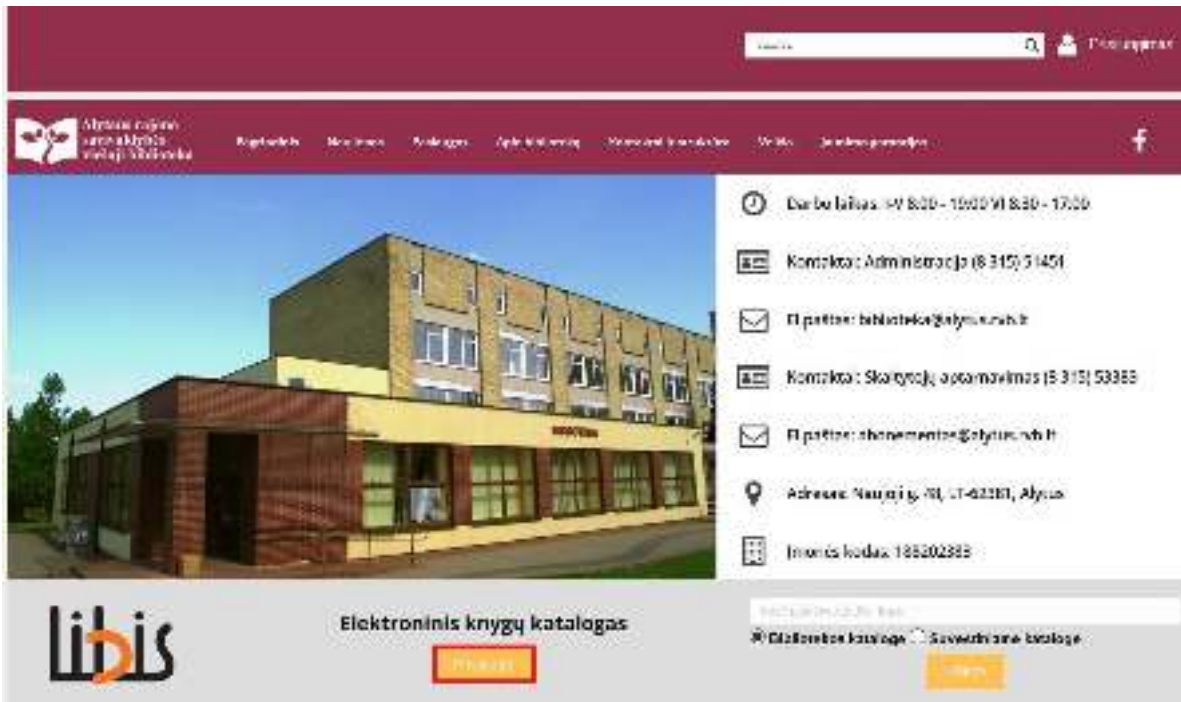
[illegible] Prisijungimas

Alytaus miesto savivaldybės viešoji biblioteka

Pagrindinis Naujienos Renginiai Apie biblioteką Paslaugos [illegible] Veikla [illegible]

Darbo laikas: I-V 8:00 - 19:00 VI 8:30 - 17:00

Kontaktai: Administracija (8 315) 51451

El paštas: biblioteka@alytus.rvb.lt

Kontaktai: Skaitytojų aptarnavimas (8 315) 53353

El paštas: abonementas@alytus.rvb.lt

Adresas: Naujoji g. 40, LT-62381, Alytus

Įmonės kodas: 188202383

Libis

Elektroninis knygų katalogas

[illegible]

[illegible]

Bibliotekos kataloge Suvestiniame kataloge

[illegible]